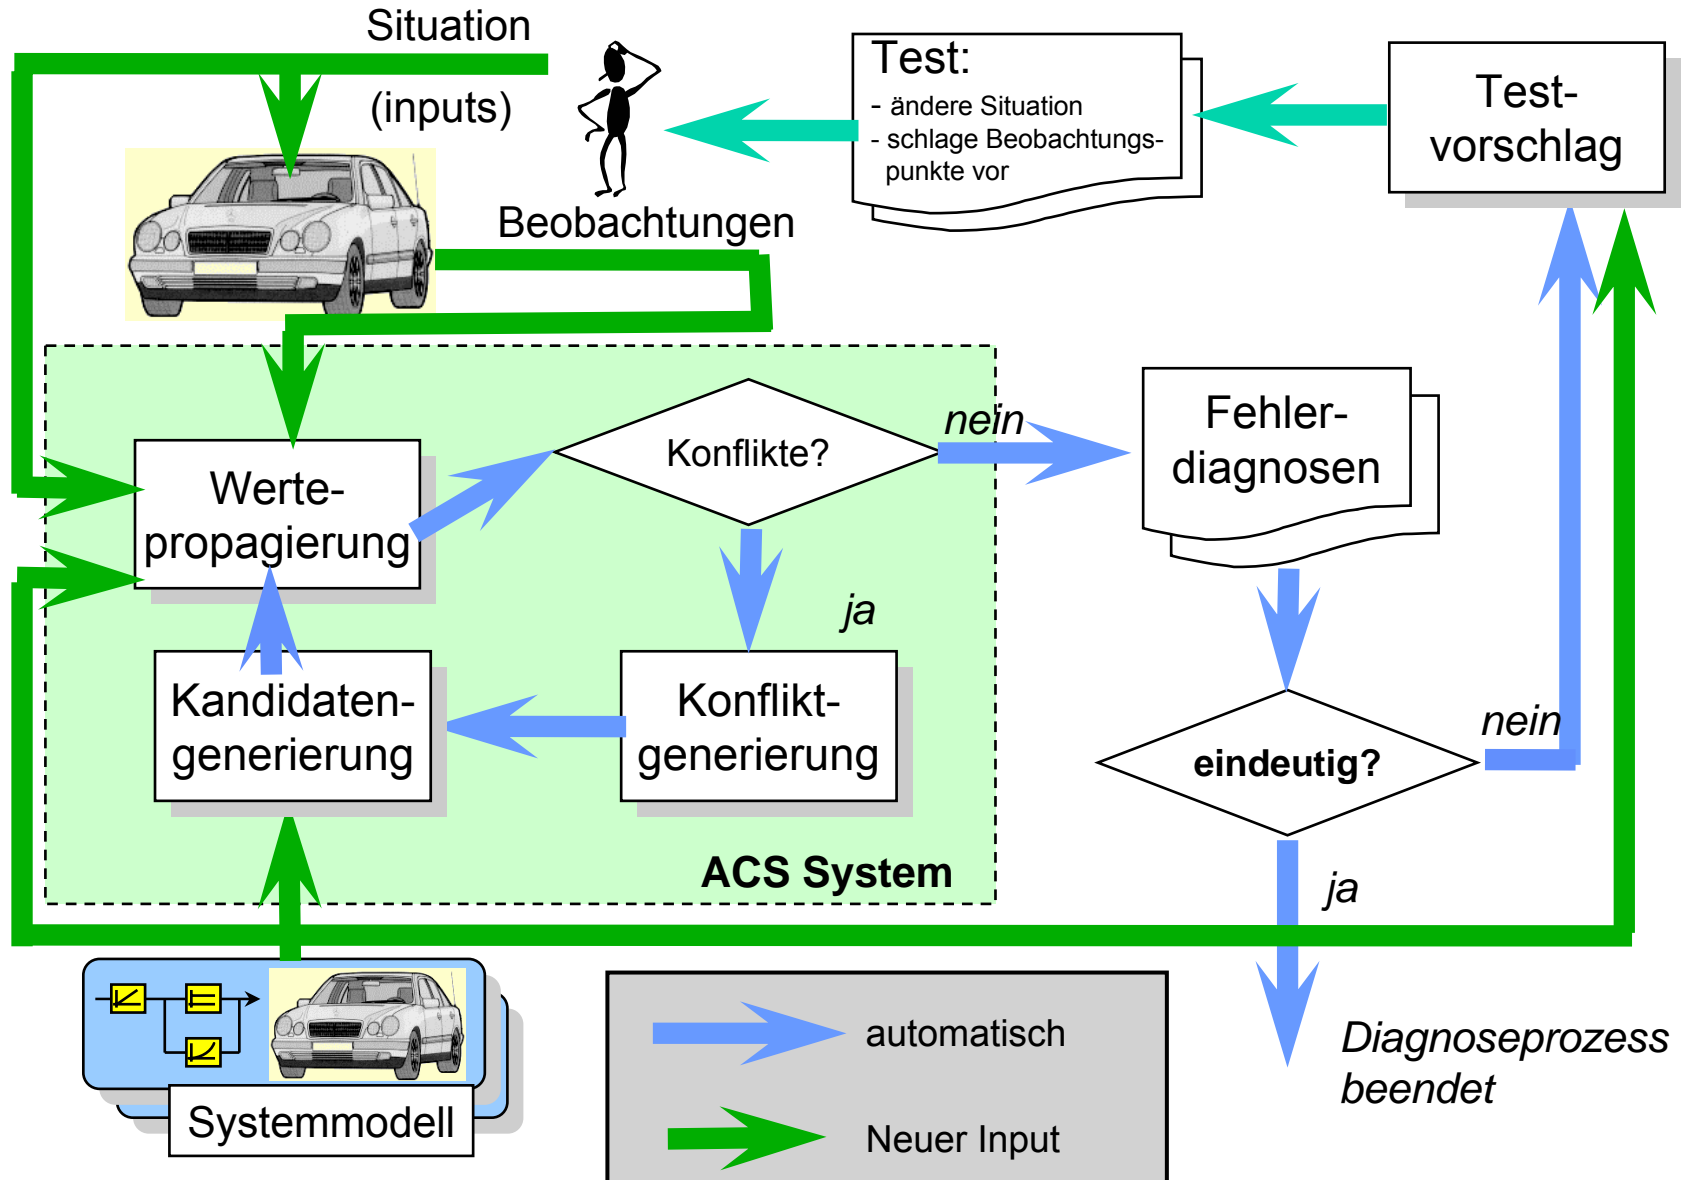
Situation

(inputs)

Test:
- ändere Situation
- schlage Beobachtungspunkte vor

Testvorschlag

Beobachtungen

Wertepropagierung

Konflikte?

nein

Fehlerdiagnosen

ja

Kandidatengenerierung

Konfliktgenerierung

nein

eindeutig?

ACS System

ja

Systemmodell

automatisch

Neuer Input

Diagnoseprozess beendet